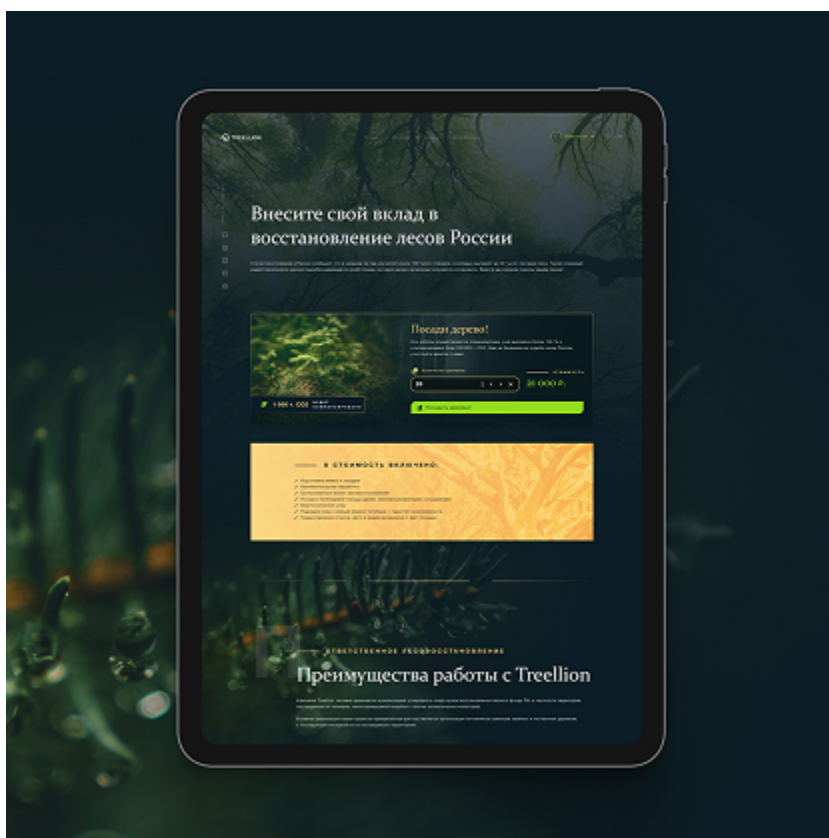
TREELLION

Внесите свой вклад в восстановление лесов России

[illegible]

Посади дерево!

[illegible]

1 млн + 000 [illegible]

26 000 Р.

Посадить деревья

В СТОИМОСТЬ ВКЛЮЧЕНО:

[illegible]

ОТВЕТСТВЕННОЕ ЛЕСОВОССТАНОВЛЕНИЕ

Преимущества работы с Treellion

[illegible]